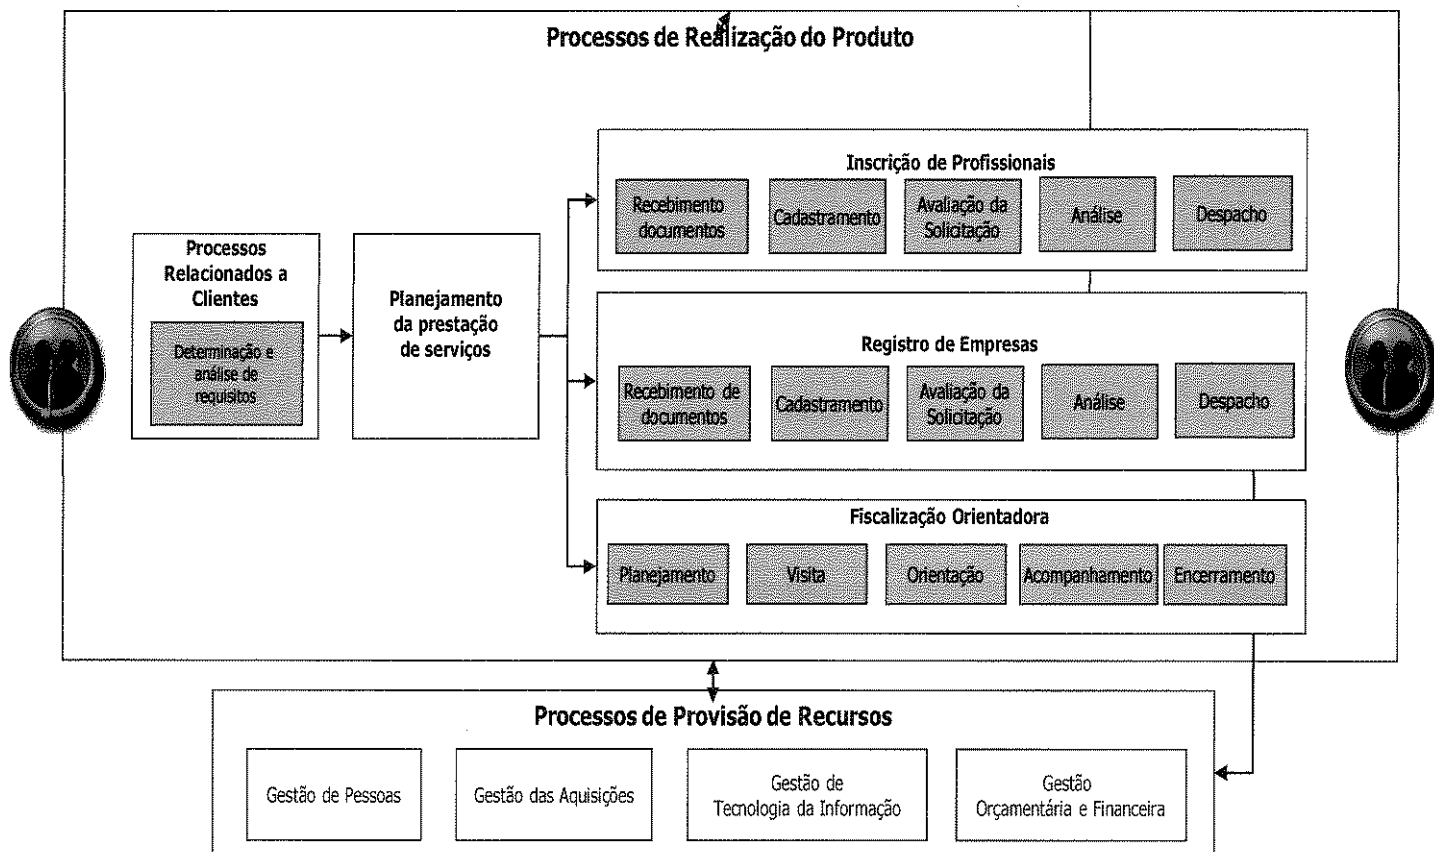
Processos de Realização do Produto

Processos Relacionados a Clientes

Determinação e análise de requisitos

Planejamento da prestação de serviços

Inscrição de Profissionais

Recebimento documentos

Cadastramento

Avaliação da Solicitação

Análise

Despacho

Registro de Empresas

Recebimento de documentos

Cadastramento

Avaliação da Solicitação

Análise

Despacho

Fiscalização Orientadora

Planejamento

Visita

Orientação

Acompanhamento

Encerramento

Processos de Provisão de Recursos

Gestão de Pessoas

Gestão das Aquisições

Gestão de Tecnologia da Informação

Gestão Orçamentária e Financeira